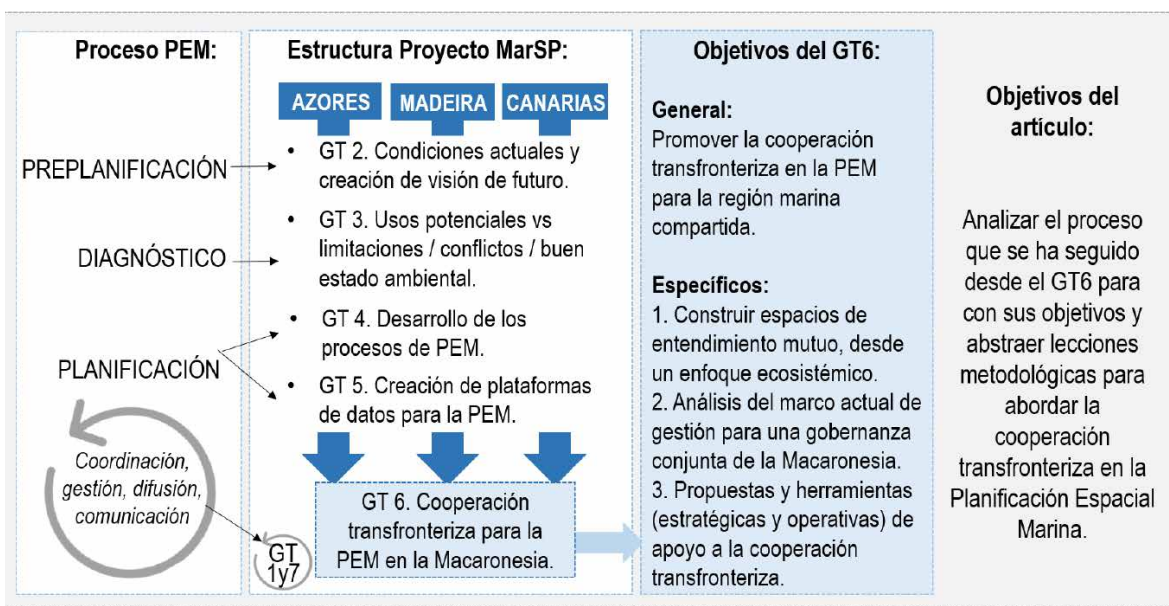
Proceso PEM:

PREPLANIFICACIÓN

DIAGNÓSTICO

PLANIFICACIÓN

Coordinación, gestión, difusión, comunicación

GT 1y7

Estructura Proyecto MarSP:

AZORES MADEIRA CANARIAS

• GT 2. Condiciones actuales y creación de visión de futuro.

• GT 3. Usos potenciales vs limitaciones / conflictos / buen estado ambiental.

• GT 4. Desarrollo de los procesos de PEM.

• GT 5. Creación de plataformas de datos para la PEM.

GT 6. Cooperación transfronteriza para la PEM en la Macaronesia.

Objetivos del GT6:

General:
Promover la cooperación transfronteriza en la PEM para la región marina compartida.

Específicos:
1. Construir espacios de entendimiento mutuo, desde un enfoque ecosistémico.
2. Análisis del marco actual de gestión para una gobernanza conjunta de la Macaronesia.
3. Propuestas y herramientas (estratégicas y operativas) de apoyo a la cooperación transfronteriza.

Objetivos del artículo:

Analizar el proceso que se ha seguido desde el GT6 para con sus objetivos y abstraer lecciones metodológicas para abordar la cooperación transfronteriza en la Planificación Espacial Marina.